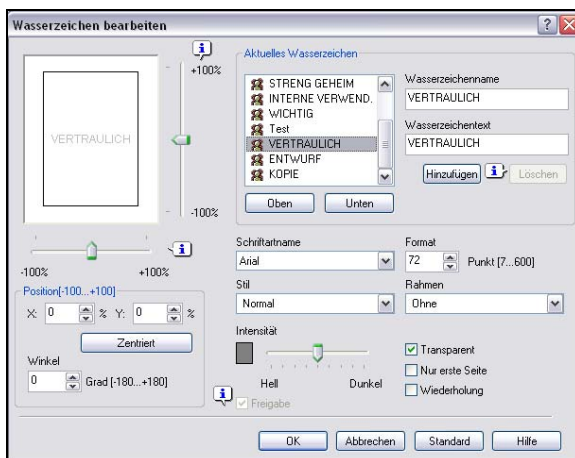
Wasserzeichen bearbeiten

?

VERTRAULICH

+100%

-100%

-100%

+100%

Position[-100...+100]

X: 0 % Y: 0 %

Zentriert

Winkel

0 Grad [-180...+180]

Aktuelles Wasserzeichen

STRENG GEHEIM
INTERNE VERWEND.
WICHTIG
Test
VERTRAULICH
ENTWURF
KOPIE

Oben

Unten

Wasserzeichenname

VERTRAULICH

Wasserzeichentext

VERTRAULICH

Hinzufügen

Löschen

Schriftartname

Arial

Format

72 Punkt [7...600]

Stil

Normal

Rahmen

Ohne

Intensität

Hell

Dunkel

Transparent

Nur erste Seite

Wiederholung

Freigabe

OK

Abbrechen

Standard

Hilfe